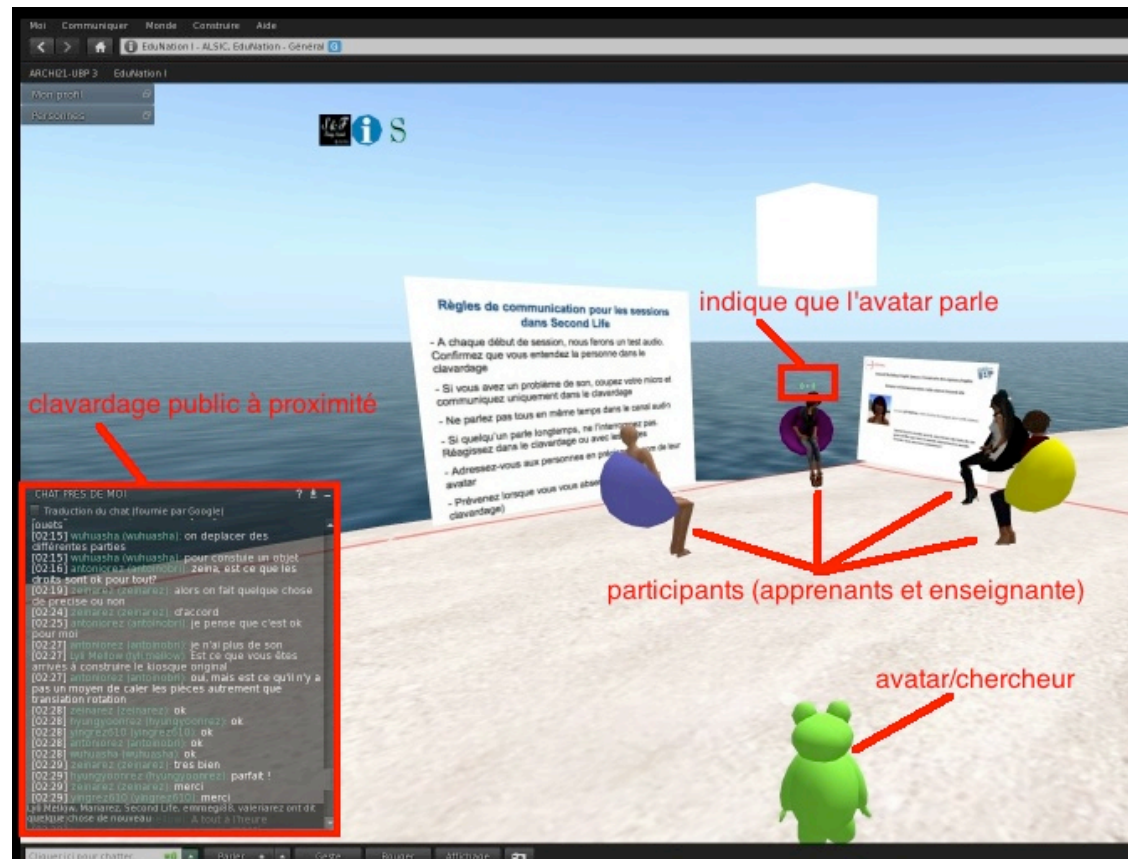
Moi Communiquer Monde Construire Aide

EduNation I - ALSIC, EduNation - Général G

ARCHI21-UBP 3 EduNation I

Mon profil

Personnes

S

Règles de communication pour les sessions dans Second Life

- A chaque début de session, nous ferons un test audio. Confirmez que vous entendez la personne dans le clavardage

- Si vous avez un problème de son, coupez votre micro et communiquez uniquement dans le clavardage

- Ne parlez pas tous en même temps dans le canal audio

- Si quelqu'un parle longtemps, ne l'interrompez pas. Réagissez dans le clavardage ou avec les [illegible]

- Adressez-vous aux personnes en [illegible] leur avatar

- Prévenez lorsque vous vous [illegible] clavardage)

indique que l'avatar parle

clavardage public à proximité

CHAT PRES DE MOI

Traduction du chat (fournie par Google)

jouets
[02:15] wuhuasha (wuhuasha): on deplacer des différentes parties
[02:15] wuhuasha (wuhuasha): pour constuie un objet
[02:16] antoniorez (antoinobri): zeina, est ce que les droits sont ok pour tout?
[02:19] zeinarez (zeinarez): alors on fait quelque chose de precise ou non
[02:24] zeinarez (zeinarez): d'accord
[02:25] antoniorez (antoinobri): je pense que c'est ok pour moi
[02:27] antoniorez (antoinobri): je n'ai plus de son
[02:27] Lyll Mellow (lyll.mellow): Est ce que vous êtes arrivés à construire le kiosque original
[02:27] antoniorez (antoinobri): oui, mais est ce qu'il n'y a pas un moyen de caler les pièces autrement que translation rotation
[02:28] zeinarez (zeinarez): ok
[02:28] hyungyoonrez (hyungyoonrez): ok
[02:28] yingrez610 (yingrez610): ok
[02:28] antoniorez (antoinobri): ok
[02:28] wuhuasha (wuhuasha): ok
[02:29] zeinarez (zeinarez): tres bien
[02:29] hyungyoonrez (hyungyoonrez): parfait !
[02:29] zeinarez (zeinarez): merci
[02:29] yingrez610 (yingrez610): merci
Lyll Mellow, Mariarez, Second Life, emmegi88, valerianez ont dit quelque chose de nouveau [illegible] A tout à l'heure

participants (apprenants et enseignante)

avatar/chercheur

Cliquer ici pour chatter.

Parler

Geste

Bouger

Affichage